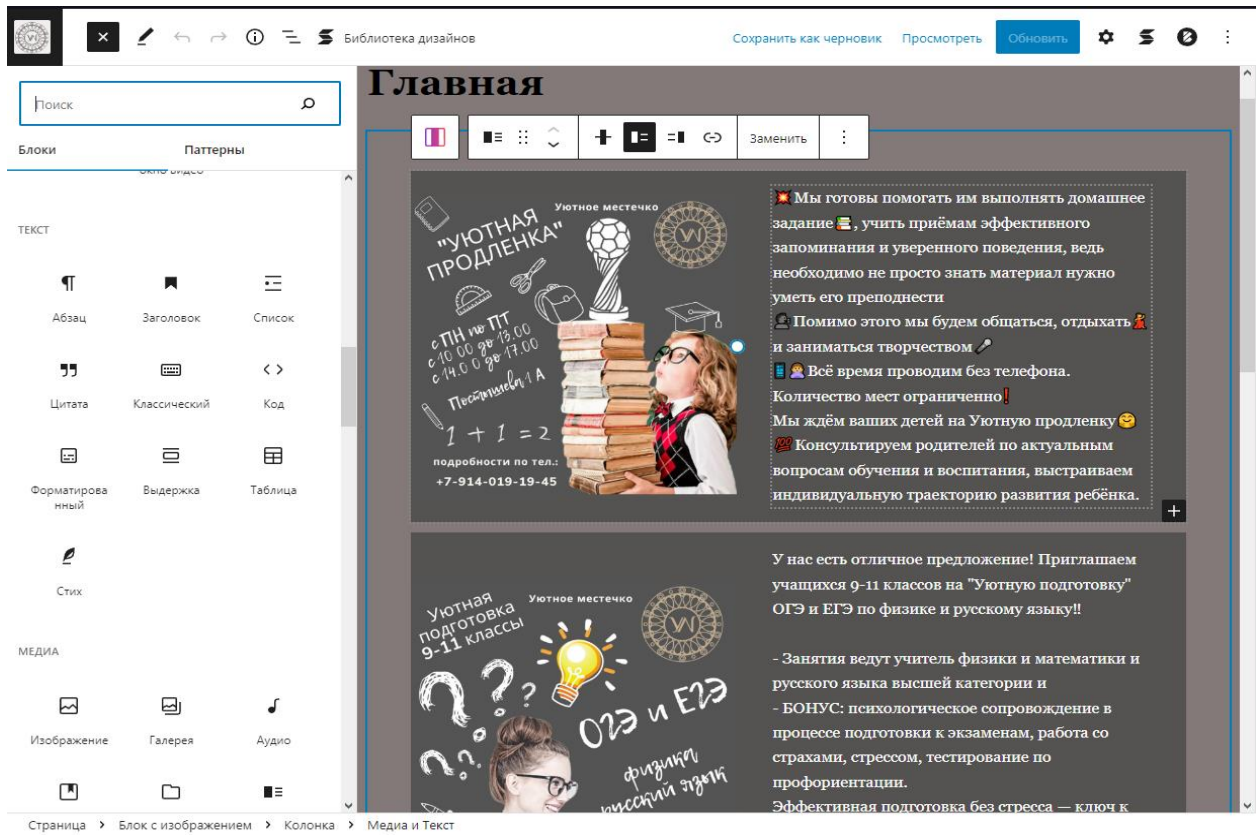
Библиотека дизайнов

Сохранить как черновик Просмотреть Обновить

Поиск

Блоки Паттерны

Окно видео

ТЕКСТ

Абзац Заголовок Список

Цитата Классический Код

Форматированный Выдержка Таблица

Стих

МЕДИА

Изображение Галерея Аудио

Главная

Заменить

"УЮТНАЯ ПРОДЛЕНКА"

Уютное местечко

с ПН по ПТ
с 10.00 до 13.00
с 14.00 до 17.00

Пестеровой 1А

$1 + 1 = 2$

подробности по тел.:
+7-914-019-19-45

Мы готовы помогать им выполнять домашнее задание, учить приёмам эффективного запоминания и уверенного поведения, ведь необходимо не просто знать материал нужно уметь его преподнести

Помимо этого мы будем общаться, отдыхать и заниматься творчеством

Всё время проводим без телефона. Количество мест ограничено!

Мы ждём ваших детей на Уютную продленку

Консультируем родителей по актуальным вопросам обучения и воспитания, выстраиваем индивидуальную траекторию развития ребёнка.

Уютная подготовка 9-11 классы

Уютное местечко

ОГЭ и ЕГЭ

физика русский язык

У нас есть отличное предложение! Приглашаем учащихся 9-11 классов на "Уютную подготовку" ОГЭ и ЕГЭ по физике и русскому языку!!

- Занятия ведут учитель физики и математики и русского языка высшей категории и

- БОНУС: психологическое сопровождение в процессе подготовки к экзаменам, работа со страхами, стрессом, тестирование по профориентации.

Эффективная подготовка без стресса — ключ к

Страница › Блок с изображением › Колонка › Медиа и Текст